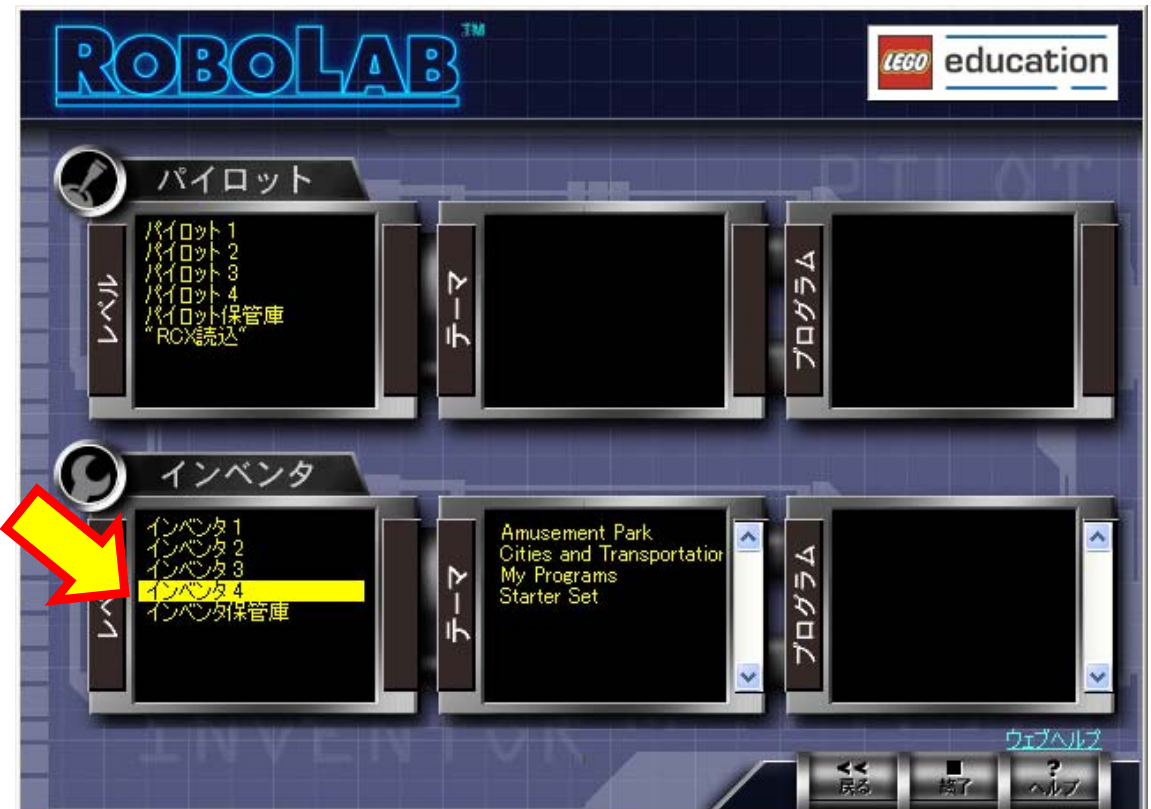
ROBOLAB™

LEGO education

パイロット

レベル

パイロット 1
パイロット 2
パイロット 3
パイロット 4
パイロット保管庫
"RCX読込"

テーマ

プログラム

インベンタ

レベル

インベンタ 1
インベンタ 2
インベンタ 3
インベンタ 4
インベンタ保管庫

テーマ

Amusement Park
Cities and Transportatio
My Programs
Starter Set

プログラム

ウェブヘルプ

<< 戻る
■ 終了
? ヘルプ